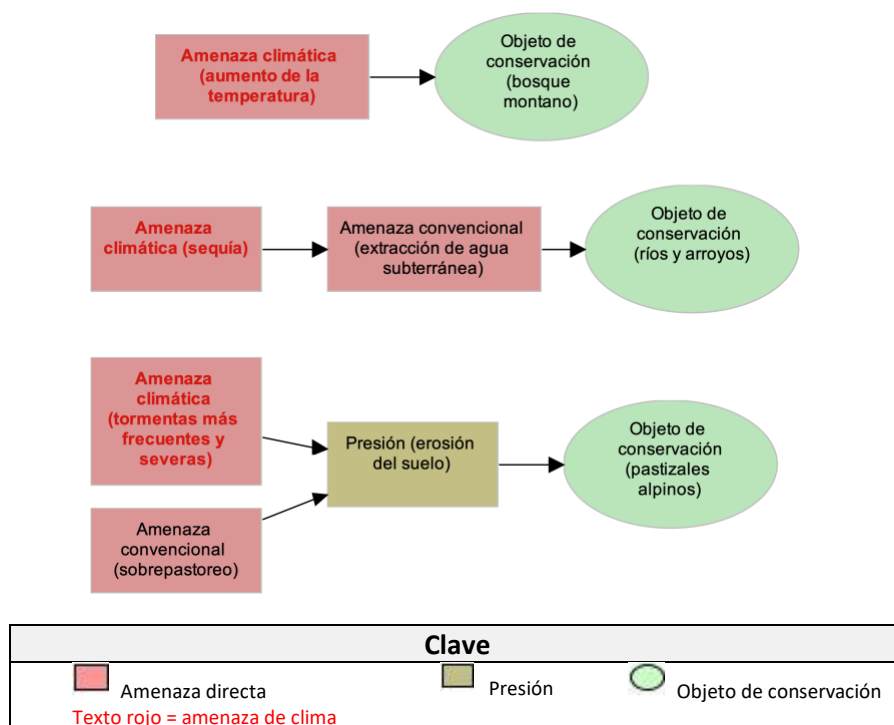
Amenaza climática (aumento de la temperatura)

Objeto de conservación (bosque montano)

Amenaza climática (sequía)

Amenaza convencional (extracción de agua subterránea)

Objeto de conservación (ríos y arroyos)

Amenaza climática (tormentas más frecuentes y severas)

Amenaza convencional (sobrepastoreo)

Presión (erosión del suelo)

Objeto de conservación (pastizales alpinos)

Clave

Amenaza directa

Presión

Objeto de conservación

Texto rojo = amenaza de clima